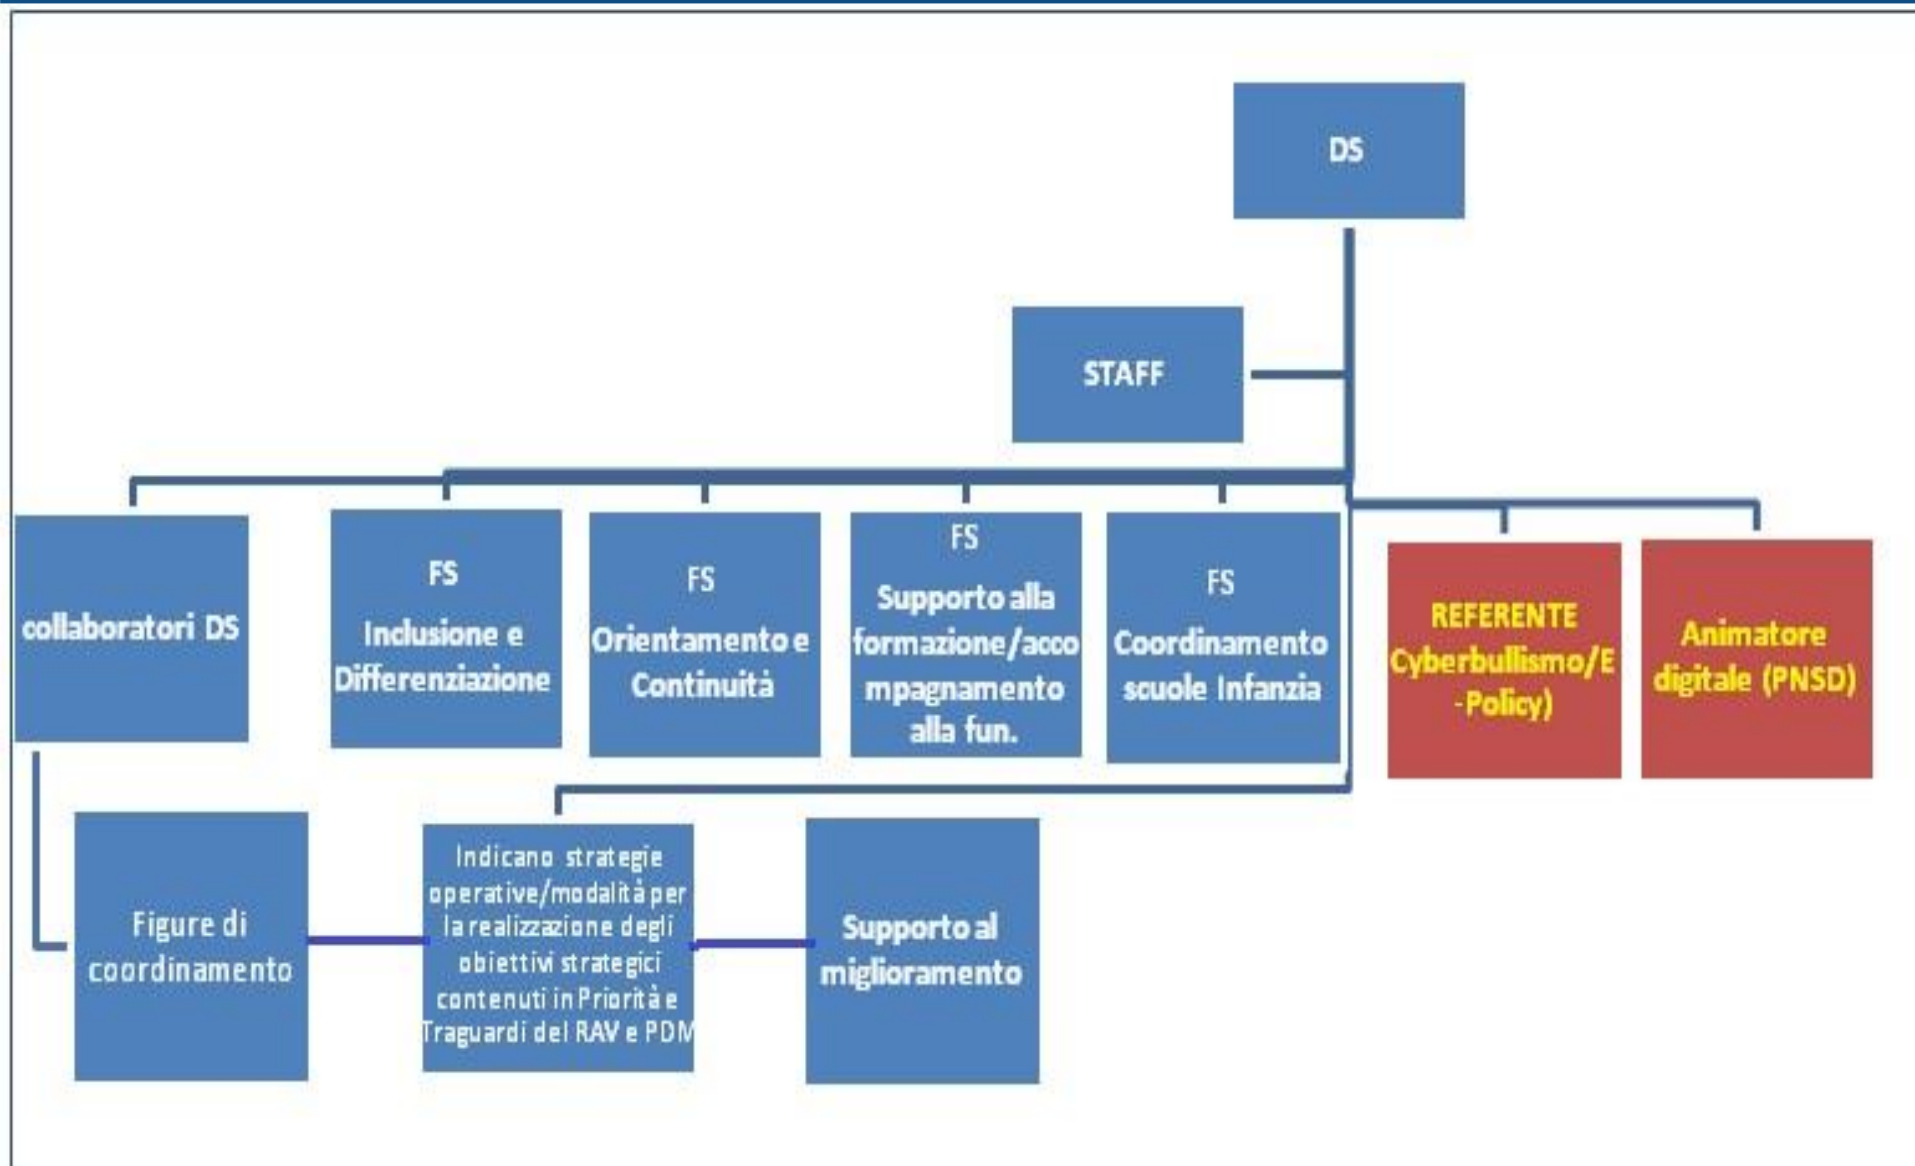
DS

STAFF

collaboratori DS

FS
Inclusione e Differenziazione

FS
Orientamento e Continuità

FS
Supporto alla formazione/accompagnamento alla fun.

FS
Coordinamento scuole Infanzia

REFERENTE Cyberbullismo/E-Policy)

Animatore digitale (PNSD)

Figure di coordinamento

Indicano strategie operative/modalità per la realizzazione degli obiettivi strategici contenuti in Priorità e Traguardi del RAV e PDM

Supporto al miglioramento